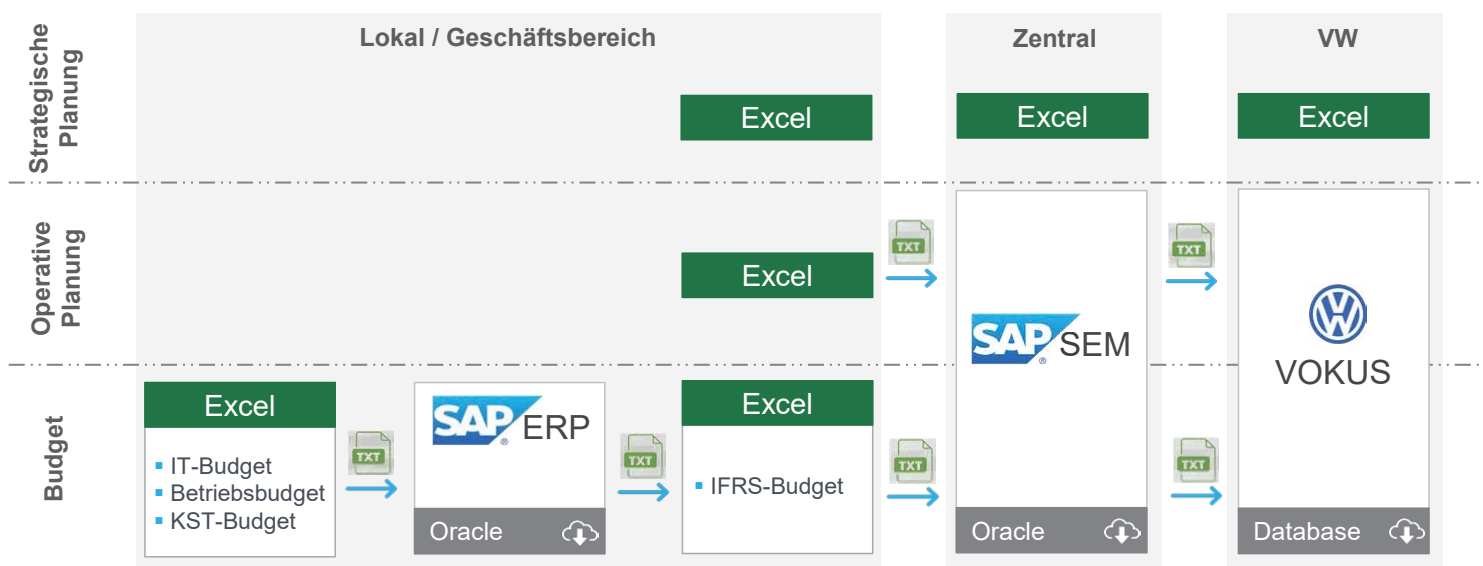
Strategische Planung

Operative Planung

Budget

Lokal / Geschäftsbereich

Zentral

VW

Excel

Excel

Excel

Excel

TXT

TXT

SAP SEM

VOKUS

Excel

- IT-Budget
- Betriebsbudget
- KST-Budget

TXT

SAP ERP

Oracle

TXT

Excel

- IFRS-Budget

TXT

Oracle

TXT

Database